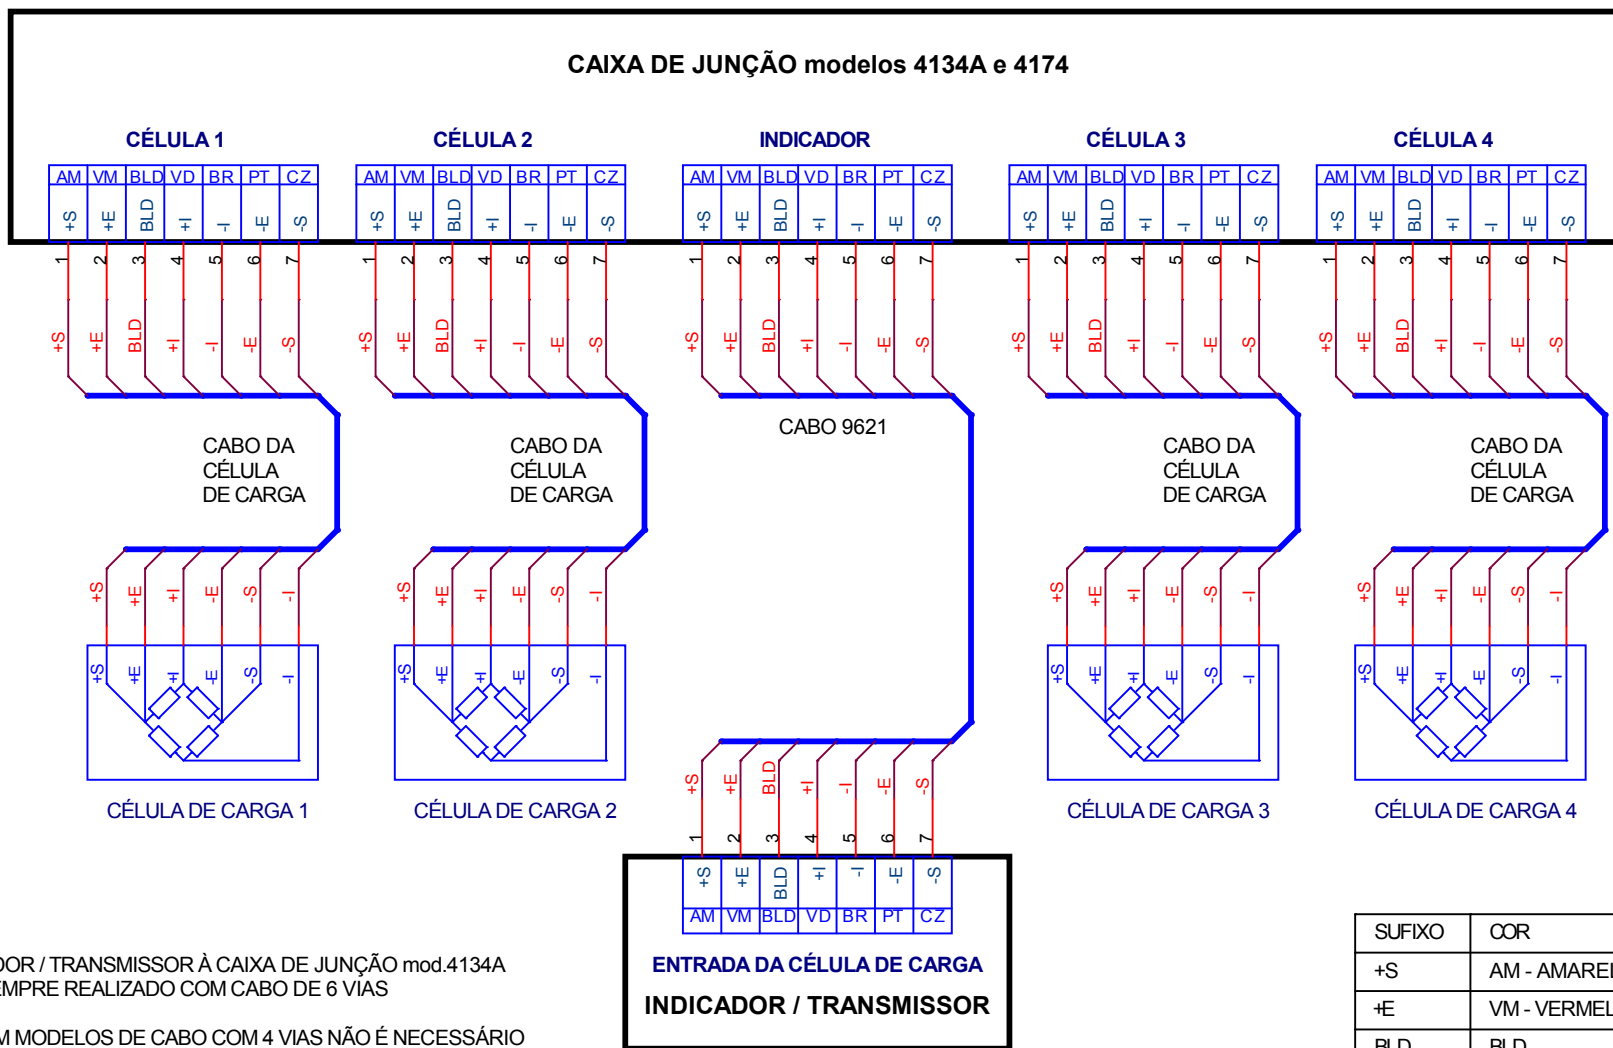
CAIXA DE JUNÇÃO modelos 4134A e 4174

CÉLULA 1

| AM | VM | BLD | VD | BR | PT | CZ |
|---|---|---|---|---|---|---|
| +S | +E | BLD | +I | -I | -E | -S |

1 2 3 4 5 6 7

+S +E BLD +I -I -E -S

CÉLULA 2

| AM | VM | BLD | VD | BR | PT | CZ |
|---|---|---|---|---|---|---|
| +S | +E | BLD | +I | -I | -E | -S |

1 2 3 4 5 6 7

+S +E BLD +I -I -E -S

INDICADOR

| AM | VM | BLD | VD | BR | PT | CZ |
|---|---|---|---|---|---|---|
| +S | +E | BLD | +I | -I | -E | -S |

1 2 3 4 5 6 7

+S +E BLD +I -I -E -S

CÉLULA 3

| AM | VM | BLD | VD | BR | PT | CZ |
|---|---|---|---|---|---|---|
| +S | +E | BLD | +I | -I | -E | -S |

1 2 3 4 5 6 7

+S +E BLD +I -I -E -S

CÉLULA 4

| AM | VM | BLD | VD | BR | PT | CZ |
|---|---|---|---|---|---|---|
| +S | +E | BLD | +I | -I | -E | -S |

1 2 3 4 5 6 7

+S +E BLD +I -I -E -S

CABO DA CÉLULA DE CARGA

CABO DA CÉLULA DE CARGA

CABO 9621

CABO DA CÉLULA DE CARGA

CABO DA CÉLULA DE CARGA

+S +E +I -E -S -I

+S +E +I -E -S -I

CÉLULA DE CARGA 1

+S +E +I -E -S -I

+S +E +I -E -S -I

CÉLULA DE CARGA 2

+S +E BLD +I -I -E -S

1 2 3 4 5 6 7

+S +E +I -E -S -I

+S +E +I -E -S -I

CÉLULA DE CARGA 3

+S +E +I -E -S -I

+S +E +I -E -S -I

CÉLULA DE CARGA 4

| +S | +E | BLD | +I | -I | -E | -S |
|---|---|---|---|---|---|---|
| AM | VM | BLD | VD | BR | PT | CZ |

ENTRADA DA CÉLULA DE CARGA

INDICADOR / TRANSMISSOR

DOR / TRANSMISSOR À CAIXA DE JUNÇÃO mod.4134A
EMPRE REALIZADO COM CABO DE 6 VIAS

M MODELOS DE CABO COM 4 VIAS NÃO É NECESSÁRIO

| SUFIXO | COR |
|---|---|
| +S | AM - AMARE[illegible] |
| +E | VM - VERMEL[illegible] |
| BLD | BLD |